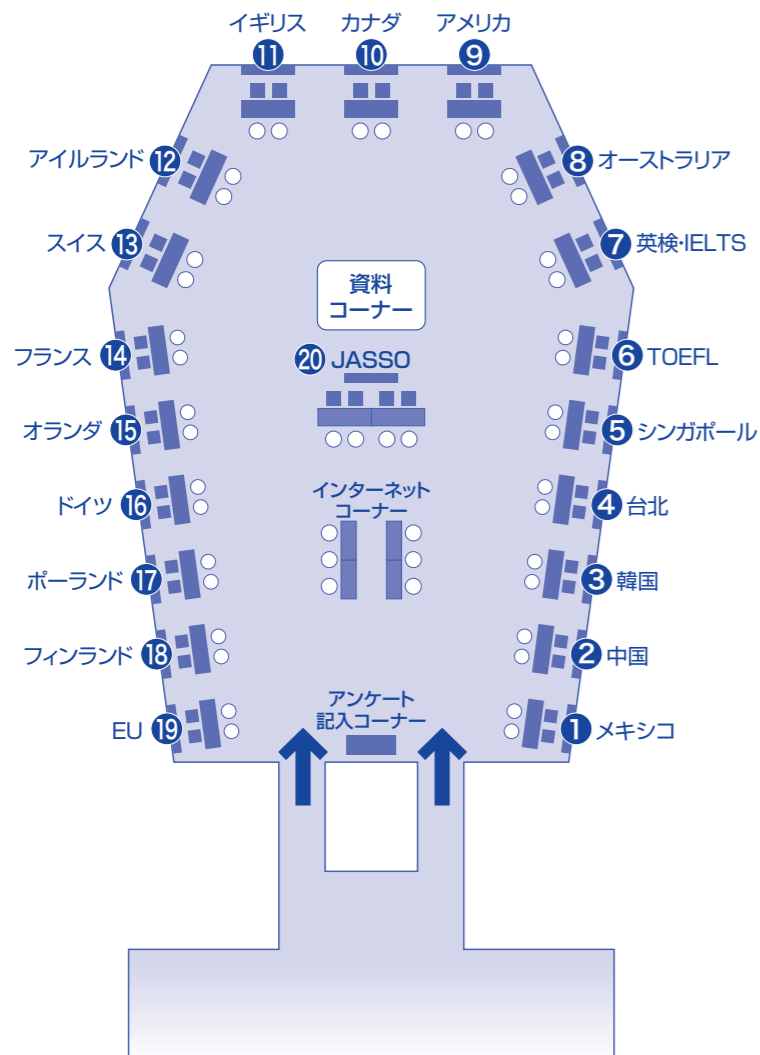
イギリス ⑪ カナダ ⑩ アメリカ ⑨

アイルランド ⑫ ⑧ オーストラリア

スイス ⑬ ⑦ 英検･IELTS

資料
コーナー

フランス ⑭ ⑳ JASSO ⑥ TOEFL

オランダ ⑮ ⑤ シンガポール

インターネット
コーナー

ドイツ ⑯ ④ 台北

ポーランド ⑰ ③ 韓国

フィンランド ⑱ ② 中国

アンケート
記入コーナー

EU ⑲ ① メキシコ